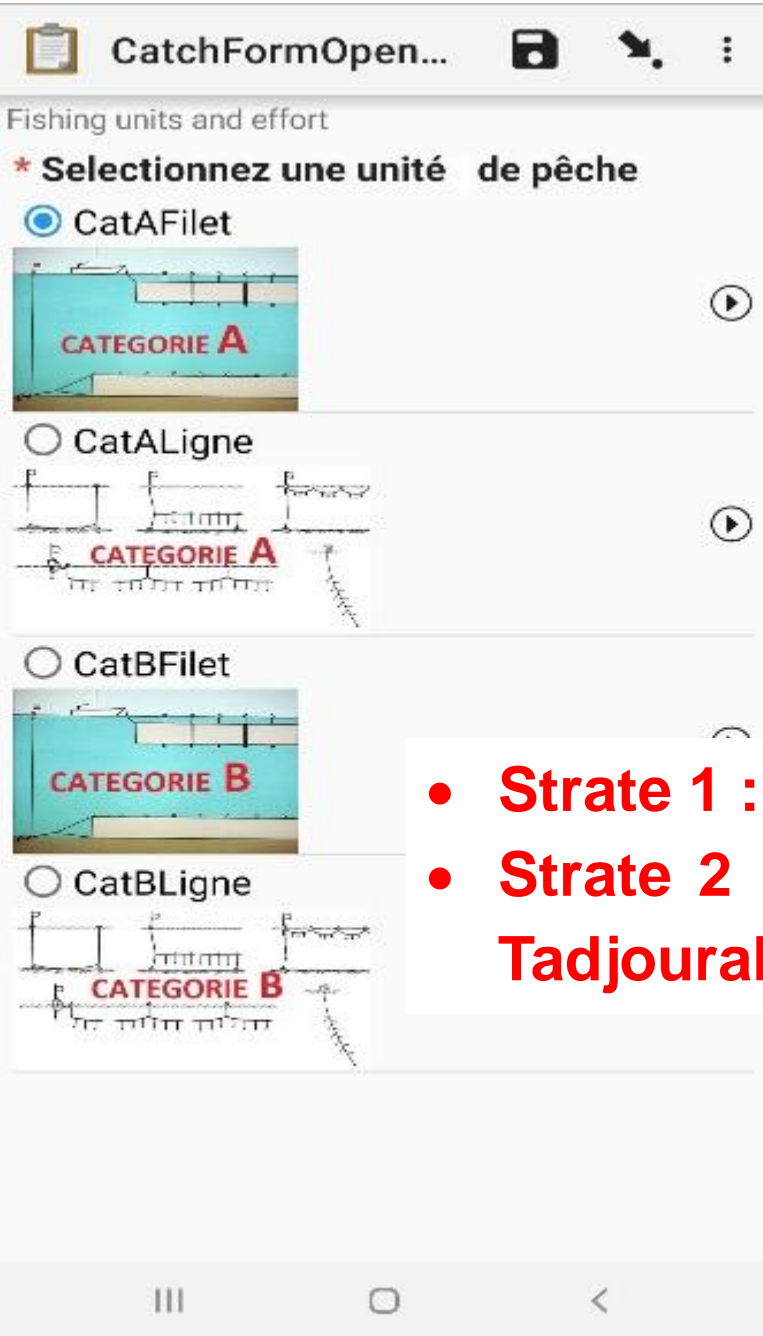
CatchFormOpen...

Fishing units and effort

* Selectionnez une unité de pêche

CatAFilet

CATEGORIE A

CatALigne

CATEGORIE A

CatBFilet

CATEGORIE B

CatBLigne

CATEGORIE B

- Strate 1 :
- Strate 2
Tadjoural